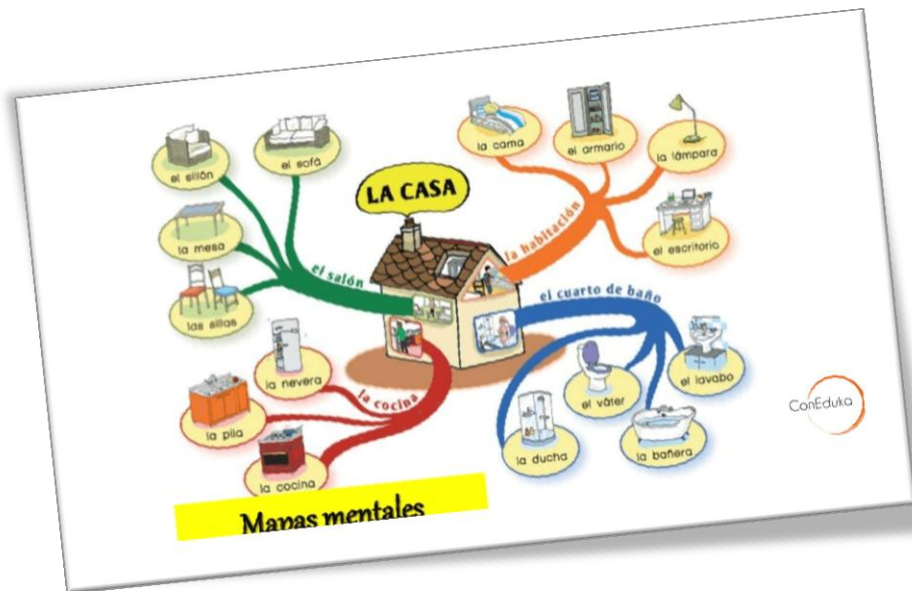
LA CASA

el salón
el sillón
el sofá
la mesa
las sillas

la habitación
la cama
el armario
la lámpara
el escritorio

el cuarto de baño
el lavabo
el váter
la bañera
la ducha

la cocina
la nevera
la pila
la cocina

ConEduca

Mapas mentales